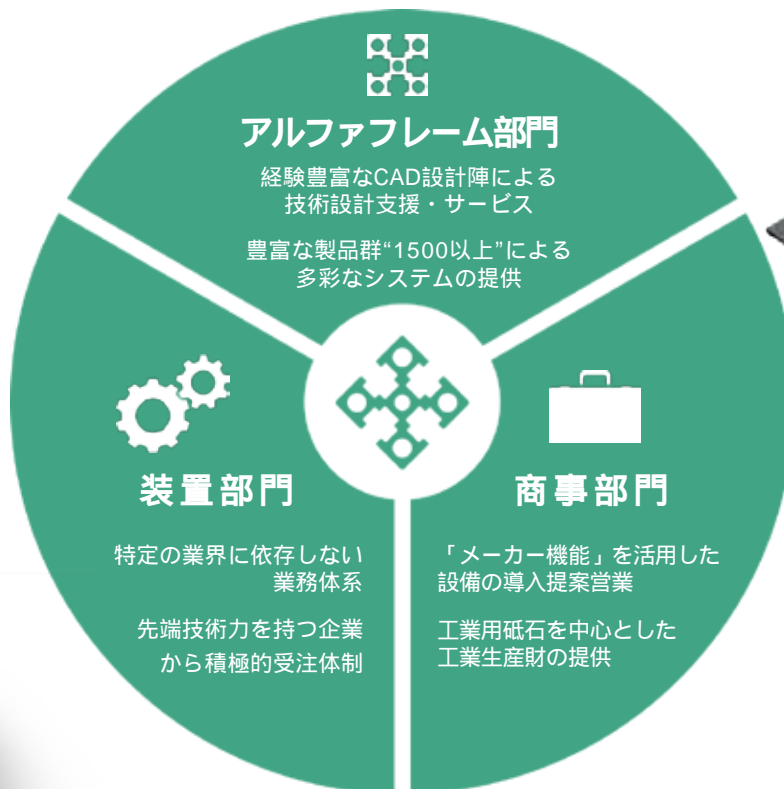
アルファフレーム部門

経験豊富なCAD設計陣による技術設計支援・サービス

豊富な製品群“1500以上”による多彩なシステムの提供

装置部門

特定の業界に依存しない業務体系

先端技術力を持つ企業から積極的受注体制

商事部門

「メーカー機能」を活用した設備の導入提案営業

工業用砥石を中心とした工業生産財の提供